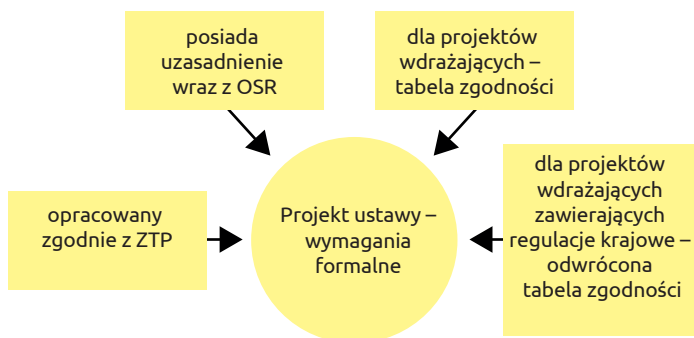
posiada uzasadnienie wraz z OSR

dla projektów wdrażających – tabela zgodności

opracowany zgodnie z ZTP

Projekt ustawy – wymagania formalne

dla projektów wdrażających zawierających regulacje krajowe – odwrócona tabela zgodności